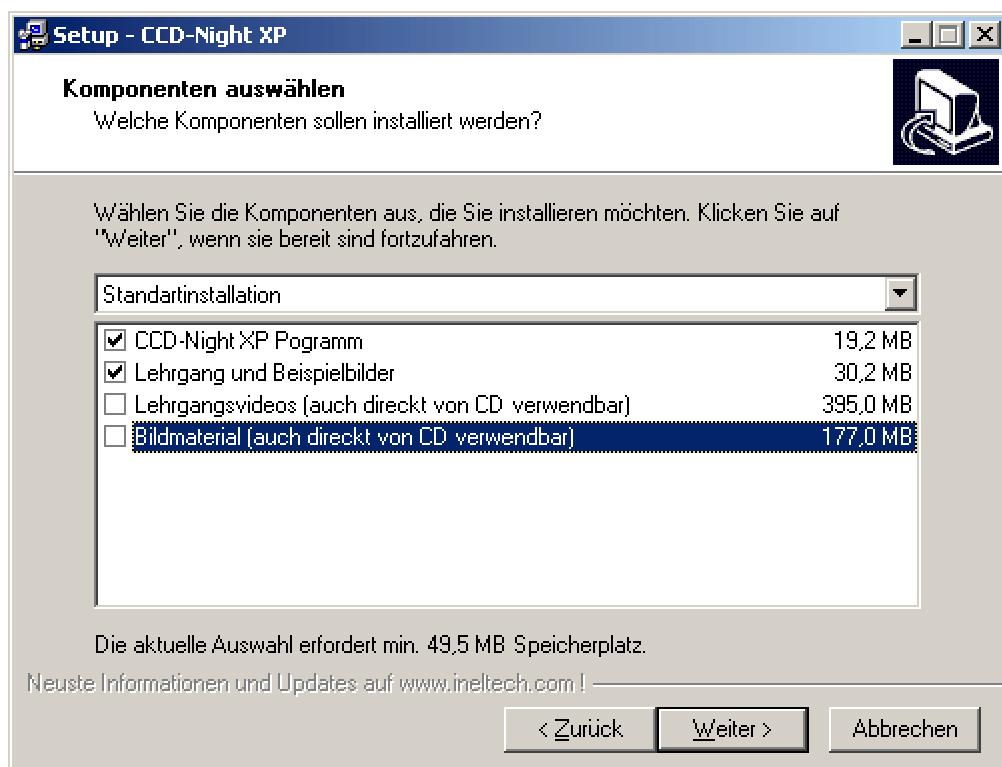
Setup - CCD-Night XP

Komponenten auswählen
Welche Komponenten sollen installiert werden?

Wählen Sie die Komponenten aus, die Sie installieren möchten. Klicken Sie auf "Weiter", wenn sie bereit sind fortzufahren.

Standartinstallation

| | | |
|---|---|---|
| ☑ | CCD-Night XP Pogramm | 19,2 MB |
| ☑ | Lehrgang und Beispielbilder | 30,2 MB |
| ☐ | Lehrgangsvideos (auch direckt von CD verwendbar) | 395,0 MB |
| ☐ | Bildmaterial (auch direckt von CD verwendbar) | 177,0 MB |

Die aktuelle Auswahl erfordert min. 49,5 MB Speicherplatz.

Neuste Informationen und Updates auf www.ineltech.com !

< Zurück   Weiter >   Abbrechen